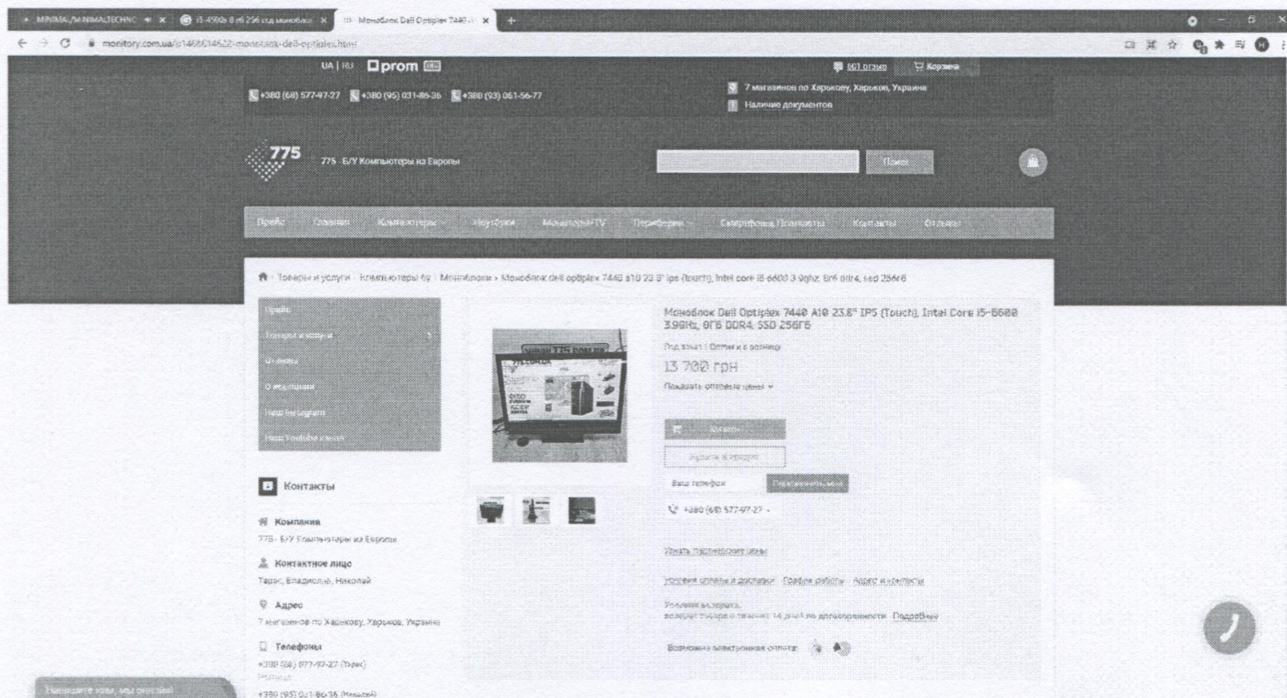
MINIMAL/MINIMALTECHNO | i5-4590s 8 гб 256 ссд моноблок | Моноблок Dell Optiplex 7440 | +

monitory.com.ua/p1468614622-monoblok-dell-optiplex.html

UA | RU prom

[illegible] отзыв | Корзина

+380 (68) 577-97-27 | +380 (95) 031-86-36 | +380 (93) 061-56-77

7 магазинов по Харькову, Харьков, Украина

Наличие документов

775

775 - Б/У Компьютеры из Европы

Поиск

Прайс | Главная | Компьютеры | Ноутбуки | Мониторы/TV | Периферия | Смартфоны, Планшеты | Контакты | Отзывы

Товары и услуги › Компьютеры б/у › Моноблоки › Моноблок dell optiplex 7440 a10 23.8" ips (touch), intel core i5-6600 3.9ghz, 8гб ddr4, ssd 256гб

Прайс

Товары и услуги

Отзывы

О компании

Наш Instagram

Наш Youtube канал

Контакты

Компания

775 - Б/У Компьютеры из Европы

Контактное лицо

Тарас, Владислав, Николай

Адрес

7 магазинов по Харькову, Харьков, Украина

Телефоны

+380 (68) 577-97-27 (Тарас)

+380 (95) 031-86-36 (Николай)

Напишите нам, мы онлайн!

Моноблок Dell Optiplex 7440 A10 23.8" IPS (Touch), Intel Core i5-6600 3.9GHz, 8ГБ DDR4, SSD 256ГБ

Под заказ | Оптом и в розницу

13 700 грн

Показать оптовые цены

Купить

Купить в кредит

Ваш телефон | Перезвоните мне

+380 (68) 577-97-27

Узнать партнерские цены

Условия оплаты и доставки | График работы | Адрес и контакты

Условия возврата
возврат товара в течение 14 дней по договоренности Подробнее

Возможна электронная оплата